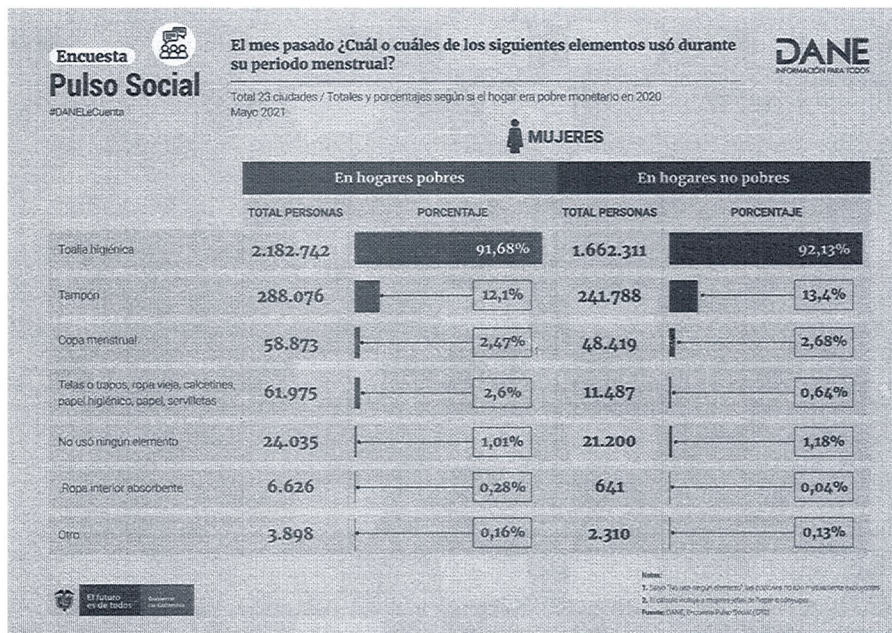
Encuesta
Pulso Social
#DANELeCuenta

El mes pasado ¿Cuál o cuáles de los siguientes elementos usó durante su periodo menstrual?

DANE
INFORMACIÓN PARA TODOS

Total 23 ciudades / Totales y porcentajes según si el hogar era pobre monetario en 2020
Mayo 2021

MUJERES

| | En hogares pobres | | En hogares no pobres | |
|---|---|---|---|---|
| | TOTAL PERSONAS | PORCENTAJE | TOTAL PERSONAS | PORCENTAJE |
| Toalla higiénica | 2.182.742 | 91,68% | 1.662.311 | 92,13% |
| Tampón | 288.076 | 12,1% | 241.788 | 13,4% |
| Copa menstrual | 58.873 | 2,47% | 48.419 | 2,68% |
| Telas o trapos, ropa vieja, calcetines, papel higiénico, papel, servilletas | 61.975 | 2,6% | 11.487 | 0,64% |
| No usó ningún elemento | 24.035 | 1,01% | 21.200 | 1,18% |
| Ropa interior absorbente | 6.626 | 0,28% | 641 | 0,04% |
| Otro | 3.898 | 0,16% | 2.310 | 0,13% |

El futuro es de todos | Gobierno de Colombia

Notas:
1. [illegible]
2. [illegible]
Fuente: DANE, Encuesta Pulso Social (EPS)